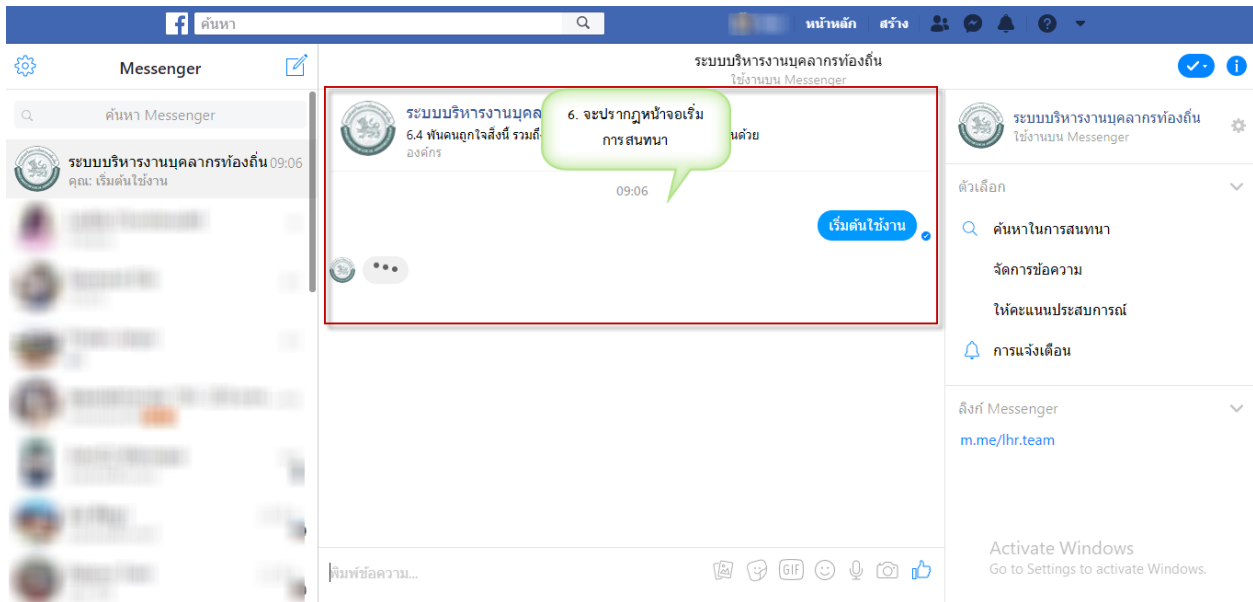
ค้นหา

หน้าหลัก สร้าง

Messenger

ค้นหา Messenger

ระบบบริหารงานบุคลากรท้องถิ่น 09:06
คุณ: เริ่มต้นใช้งาน

ระบบบริหารงานบุคลากรท้องถิ่น
ใช้งานบน Messenger

ระบบบริหารงานบุคล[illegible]
6.4 พันคนถูกใจสิ่งนี้ รวมถึ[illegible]นด้วย
องค์กร

6. จะปรากฏหน้าจอเริ่มการสนทนา

09:06

เริ่มต้นใช้งาน

•••

พิมพ์ข้อความ...

ระบบบริหารงานบุคลากรท้องถิ่น
ใช้งานบน Messenger

ตัวเลือก

ค้นหาในการสนทนา

จัดการข้อความ

ให้คะแนนประสบการณ์

การแจ้งเตือน

ลิงก์ Messenger

m.me/lhr.team

Activate Windows
Go to Settings to activate Windows.